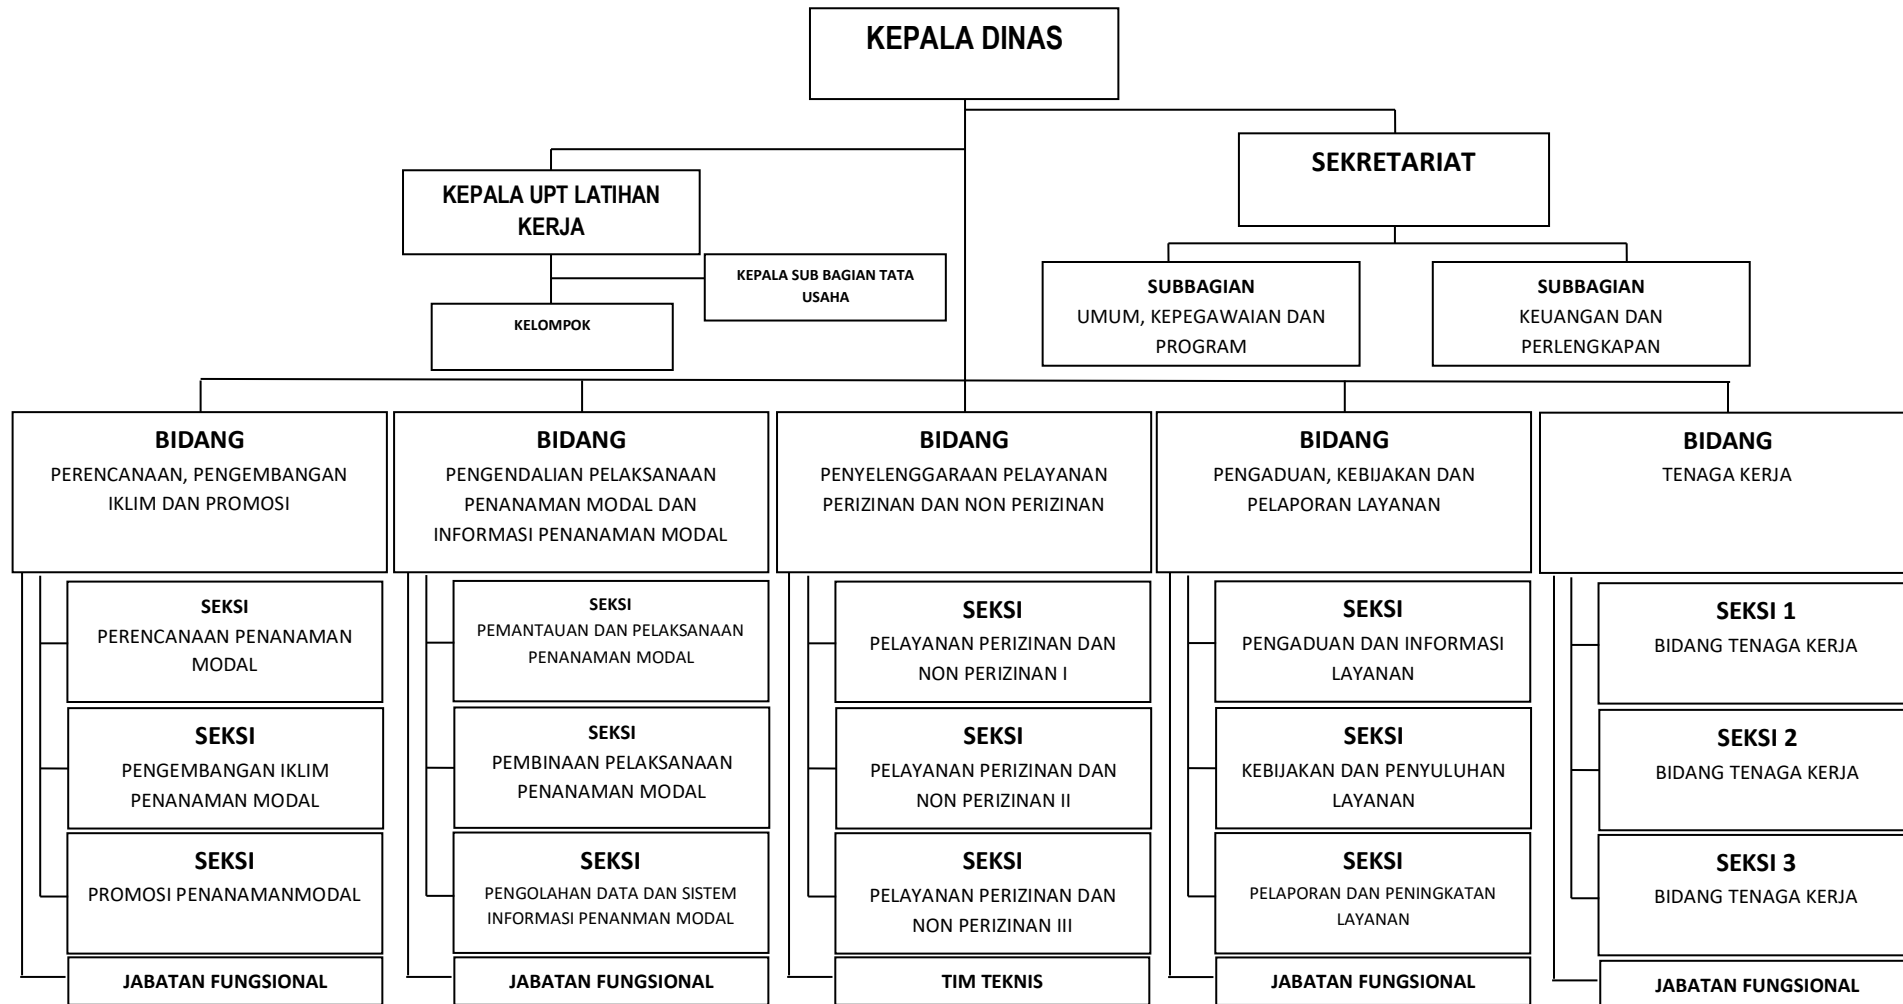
KEPALA DINAS

KEPALA UPT LATIHAN KERJA

KEPALA SUB BAGIAN TATA USAHA

KELOMPOK

SEKRETARIAT

SUBBAGIAN
UMUM, KEPEGAWAIAN DAN PROGRAM

SUBBAGIAN
KEUANGAN DAN PERLENGKAPAN

BIDANG
PERENCANAAN, PENGEMBANGAN IKLIM DAN PROMOSI

SEKSI
PERENCANAAN PENANAMAN MODAL

SEKSI
PENGEMBANGAN IKLIM PENANAMAN MODAL

SEKSI
PROMOSI PENANAMANMODAL

JABATAN FUNGSIONAL

BIDANG
PENGENDALIAN PELAKSANAAN PENANAMAN MODAL DAN INFORMASI PENANAMAN MODAL

SEKSI
PEMANTAUAN DAN PELAKSANAAN PENANAMAN MODAL

SEKSI
PEMBINAAN PELAKSANAAN PENANAMAN MODAL

SEKSI
PENGOLAHAN DATA DAN SISTEM INFORMASI PENANMAN MODAL

JABATAN FUNGSIONAL

BIDANG
PENYELENGGARAAN PELAYANAN PERIZINAN DAN NON PERIZINAN

SEKSI
PELAYANAN PERIZINAN DAN NON PERIZINAN I

SEKSI
PELAYANAN PERIZINAN DAN NON PERIZINAN II

SEKSI
PELAYANAN PERIZINAN DAN NON PERIZINAN III

TIM TEKNIS

BIDANG
PENGADUAN, KEBIJAKAN DAN PELAPORAN LAYANAN

SEKSI
PENGADUAN DAN INFORMASI LAYANAN

SEKSI
KEBIJAKAN DAN PENYULUHAN LAYANAN

SEKSI
PELAPORAN DAN PENINGKATAN LAYANAN

JABATAN FUNGSIONAL

BIDANG
TENAGA KERJA

SEKSI 1
BIDANG TENAGA KERJA

SEKSI 2
BIDANG TENAGA KERJA

SEKSI 3
BIDANG TENAGA KERJA

JABATAN FUNGSIONAL